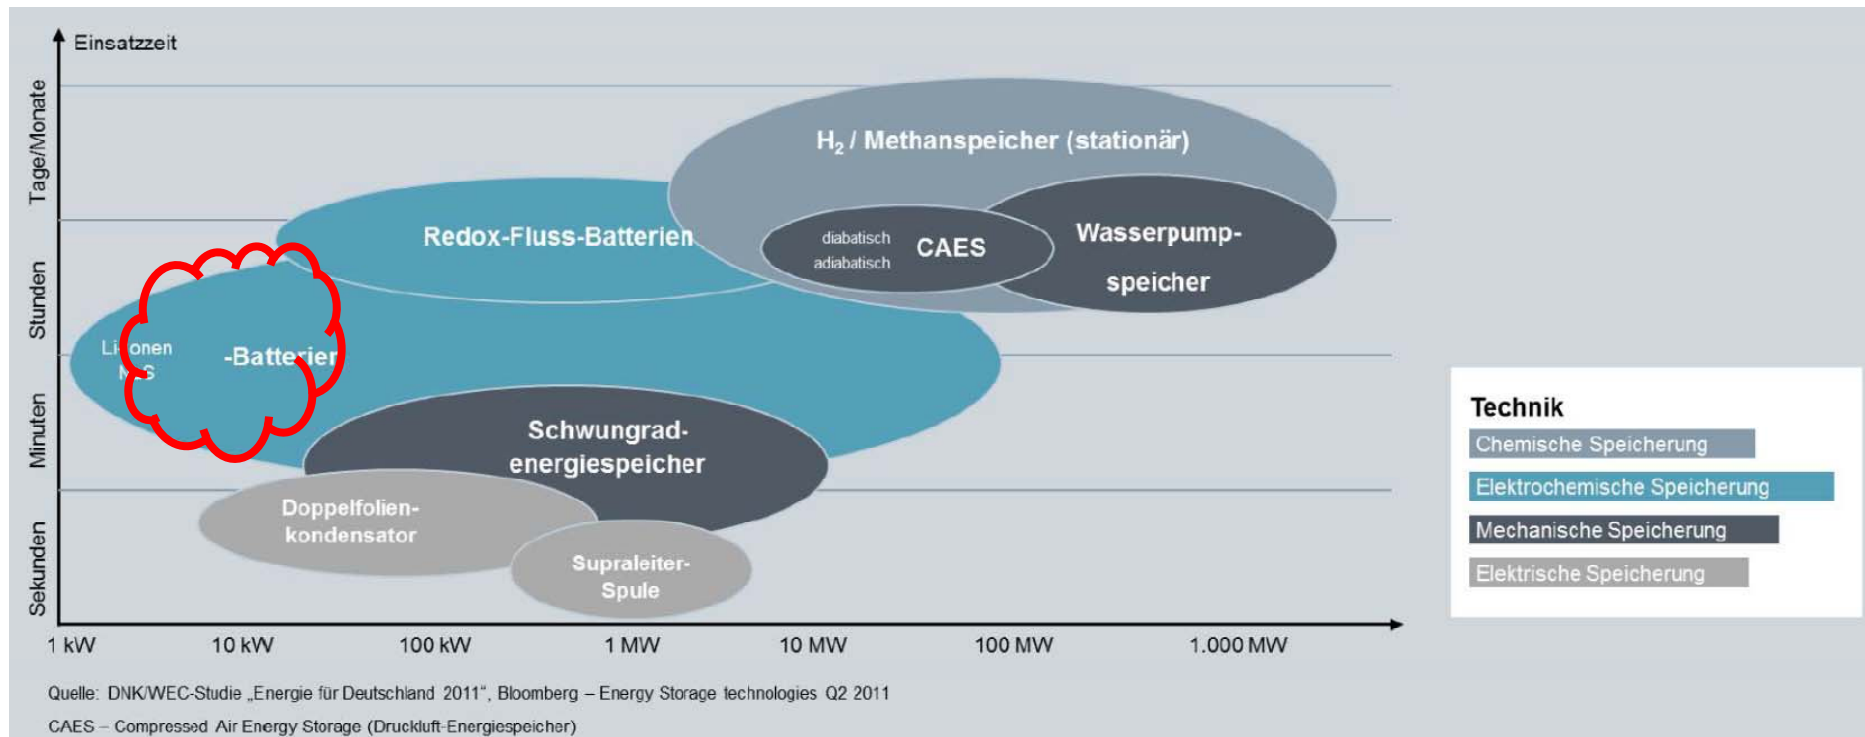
Einsatzzeit

Tage/Monate

Stunden

Minuten

Sekunden

$H_2$ / Methanspeicher (stationär)

Redox-Fluss-Batterien

diabatisch
adiabatisch
CAES

Wasserpump-
speicher

Li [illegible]onen
N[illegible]S

-Batter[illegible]

Schwungrad-
energiespeicher

Doppelfolien-
kondensator

Supraleiter-
Spule

1 kW
10 kW
100 kW
1 MW
10 MW
100 MW
1.000 MW

Technik
Chemische Speicherung
Elektrochemische Speicherung
Mechanische Speicherung
Elektrische Speicherung

Quelle: DNK/WEC-Studie „Energie für Deutschland 2011“, Bloomberg – Energy Storage technologies Q2 2011

CAES – Compressed Air Energy Storage (Druckluft-Energiespeicher)